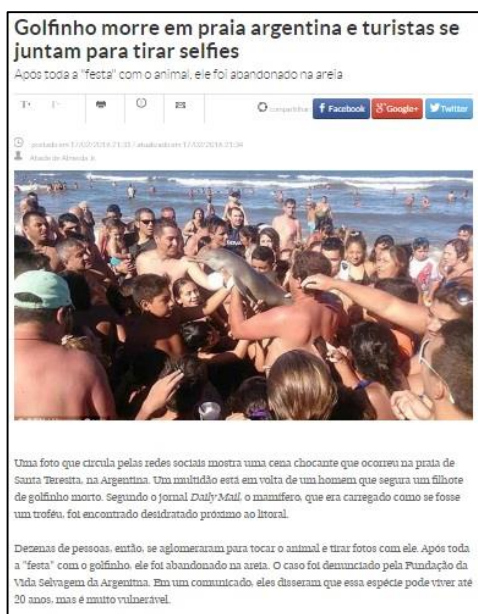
Golfinho morre em praia argentina e turistas se juntam para tirar selfies

Após toda a "festa" com o animal, ele foi abandonado na areia

T+ T- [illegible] Compartilhe f Facebook 8+ Google+ Twitter

postado em 17/02/2016 21:33 / atualizado em 17/02/2016 21:34

Abadio de Almeida Jr.

Uma foto que circula pelas redes sociais mostra uma cena chocante que ocorreu na praia de Santa Teresita, na Argentina. Uma multidão está em volta de um homem que segura um filhote de golfinho morto. Segundo o jornal Daily Mail, o mamífero, que era carregado como se fosse um troféu, foi encontrado desidratado próximo ao litoral.

Dezenas de pessoas, então, se aglomeraram para tocar o animal e tirar fotos com ele. Após toda a "festa" com o golfinho, ele foi abandonado na areia. O caso foi denunciado pela Fundação da Vida Selvagem da Argentina. Em um comunicado, eles disseram que essa espécie pode viver até 20 anos, mas é muito vulnerável.